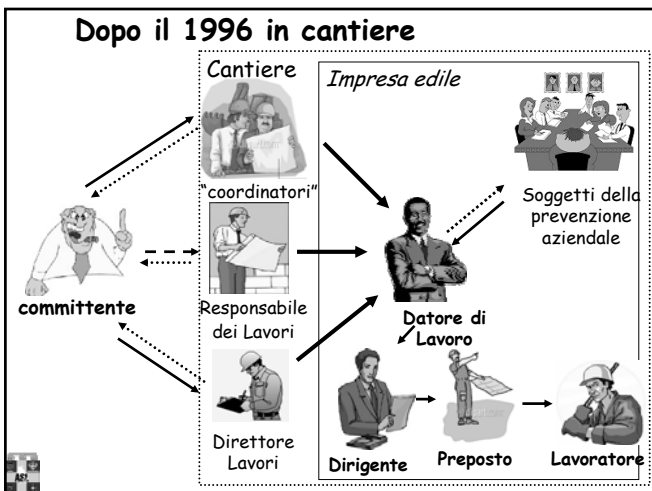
Dopo il 1996 in cantiere

Cantiere

Impresa edile

"coordinatori"

Soggetti della prevenzione aziendale

committente

Responsabile dei Lavori

Datore di Lavoro

Direttore Lavori

Dirigente

Preposto

Lavoratore

ASL